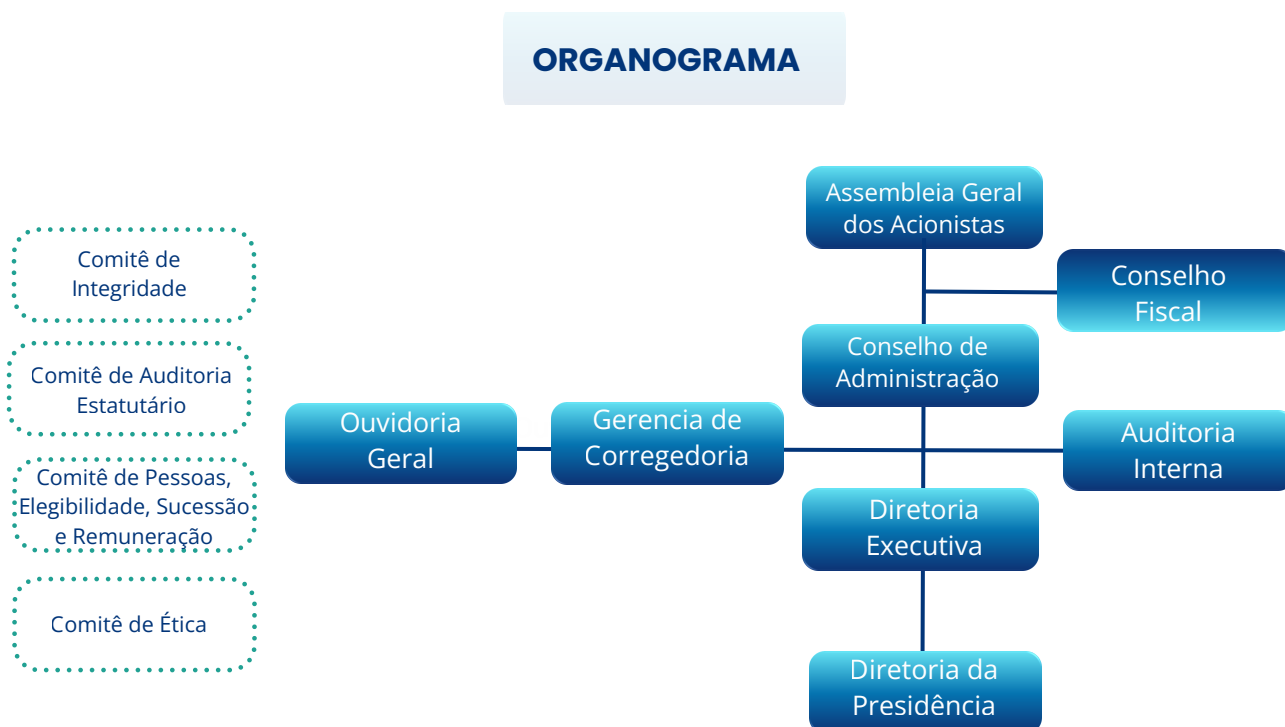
ORGANOGRAMA

Comitê de Integridade

Comitê de Auditoria Estatutário

Comitê de Pessoas, Elegibilidade, Sucessão e Remuneração

Comitê de Ética

Assembleia Geral dos Acionistas

Conselho Fiscal

Conselho de Administração

Ouvidoria Geral

Gerencia de Corregedoria

Auditoria Interna

Diretoria Executiva

Diretoria da Presidência